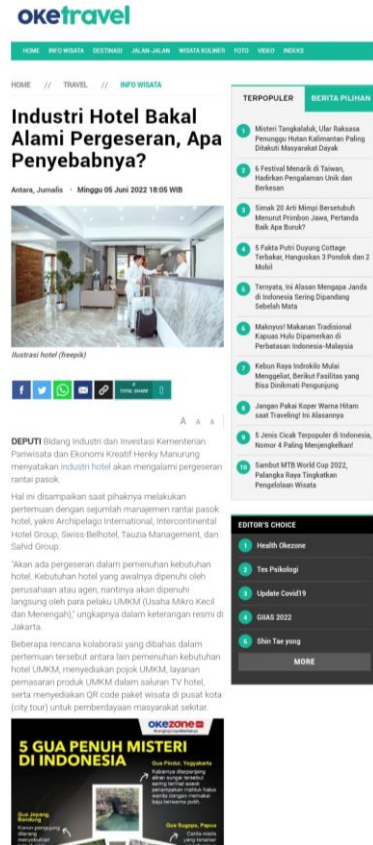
oketravel

HOME INFO WISATA DESTINASI JALAN-JALAN WISATA KULINER FOTO VIDEO INDEKS

HOME // TRAVEL // INFO WISATA

Industri Hotel Bakal Alami Pergeseran, Apa Penyebabnya?

Antara, Jurnalis · Minggu 05 Juni 2022 18:05 WIB

Ilustrasi hotel (freepik)

TOTAL SHARE

A A A

DEPUTI Bidang Industri dan Investasi Kementerian Pariwisata dan Ekonomi Kreatif Henky Manurung menyatakan industri hotel akan mengalami pergeseran rantai pasok.

Hal ini disampaikan saat pihaknya melakukan pertemuan dengan sejumlah manajemen rantai pasok hotel, yakni Archipelago International, Intercontinental Hotel Group, Swiss-Belhotel, Tauzia Management, dan Sahid Group.

"Akan ada pergeseran dalam pemenuhan kebutuhan hotel. Kebutuhan hotel yang awalnya dipenuhi oleh perusahaan atau agen, nantinya akan dipenuhi langsung oleh para pelaku UMKM (Usaha Mikro Kecil dan Menengah)," ungkapnya dalam keterangan resmi di Jakarta.

Beberapa rencana kolaborasi yang dibahas dalam pertemuan tersebut antara lain pemenuhan kebutuhan hotel UMKM, menyediakan pojok UMKM, layanan pemasaran produk UMKM dalam saluran TV hotel, serta menyediakan QR code paket wisata di pusat kota (city tour) untuk pemberdayaan masyarakat sekitar.

okezone

5 GUA PENUH MISTERI DI INDONESIA

Goa Pindul, Yogyakarta
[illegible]

Goa Jepang, Bandung
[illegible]

Goa Sugapa, Papua
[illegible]

TERPOPULER BERITA PILIHAN

1 Misteri Tangkalaluk, Ular Raksasa Penunggu Hutan Kalimantan Paling Ditakuti Masyarakat Dayak

2 6 Festival Menarik di Taiwan, Hadirkan Pengalaman Unik dan Berkesan

3 Simak 20 Arti Mimpi Bersetubuh Menurut Primbon Jawa, Pertanda Baik Apa Buruk?

4 5 Fakta Putri Duyung Cottage Terbakar, Hanguskan 3 Pondok dan 2 Mobil

5 Ternyata, Ini Alasan Mengapa Janda di Indonesia Sering Dipandang Sebelah Mata

6 Maknyus! Makanan Tradisional Kapuas Hulu Dipamerkan di Perbatasan Indonesia-Malaysia

7 Kebun Raya Indrokilo Mulai Menggeliat, Berikut Fasilitas yang Bisa Dinikmati Pengunjung

8 Jangan Pakai Koper Warna Hitam saat Traveling! Ini Alasannya

9 5 Jenis Cicak Terpopuler di Indonesia, Nomor 4 Paling Menjengkelkan!

10 Sambut MTB World Cup 2022, Palangka Raya Tingkatkan Pengelolaan Wisata

EDITOR'S CHOICE

1 Health Okezone

2 Tes Psikologi

3 Update Covid19

4 GIIAS 2022

5 Shin Tae yong

MORE